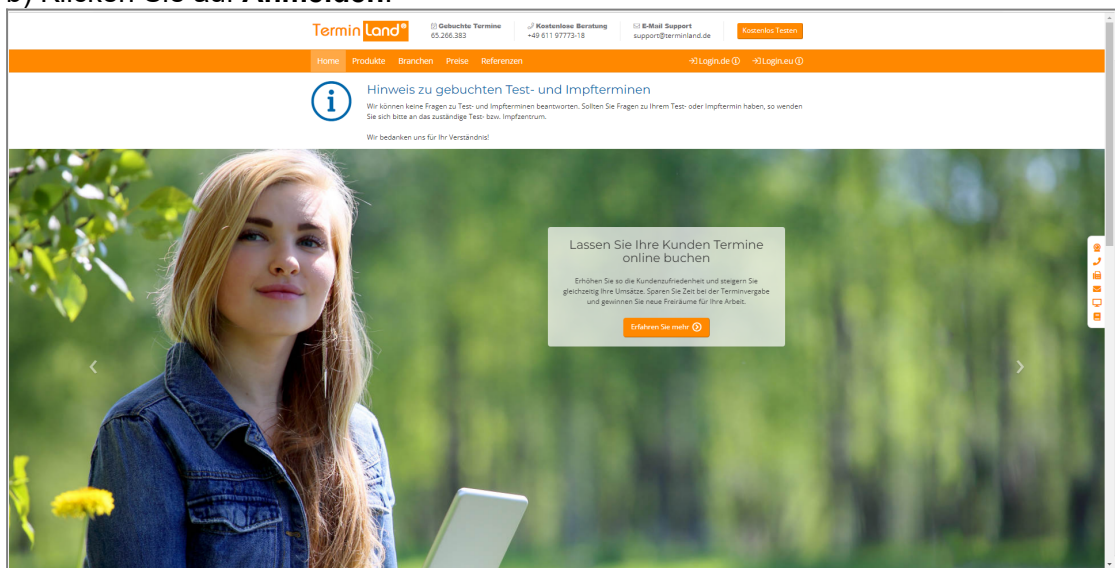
b) Klicken Sie auf **Anmelden.**

Termin Land®

Gebuchte Termine
65.266.383

Kostenlose Beratung
+49 611 97773-18

E-Mail Support
support@terminland.de

Kostenlos Testen

Home Produkte Branchen Preise Referenzen

Login.de Login.eu

Hinweis zu gebuchten Test- und Impfterminen

Wir können keine Fragen zu Test- und Impfterminen beantworten. Sollten Sie Fragen zu Ihrem Test- oder Impftermin haben, so wenden Sie sich bitte an das zuständige Test- bzw. Impfzentrum.

Wir bedanken uns für Ihr Verständnis!

Lassen Sie Ihre Kunden Termine online buchen

Erhöhen Sie so die Kundenzufriedenheit und steigern Sie gleichzeitig Ihre Umsätze. Sparen Sie Zeit bei der Terminvergabe und gewinnen Sie neue Freiräume für Ihre Arbeit.

Erfahren Sie mehr